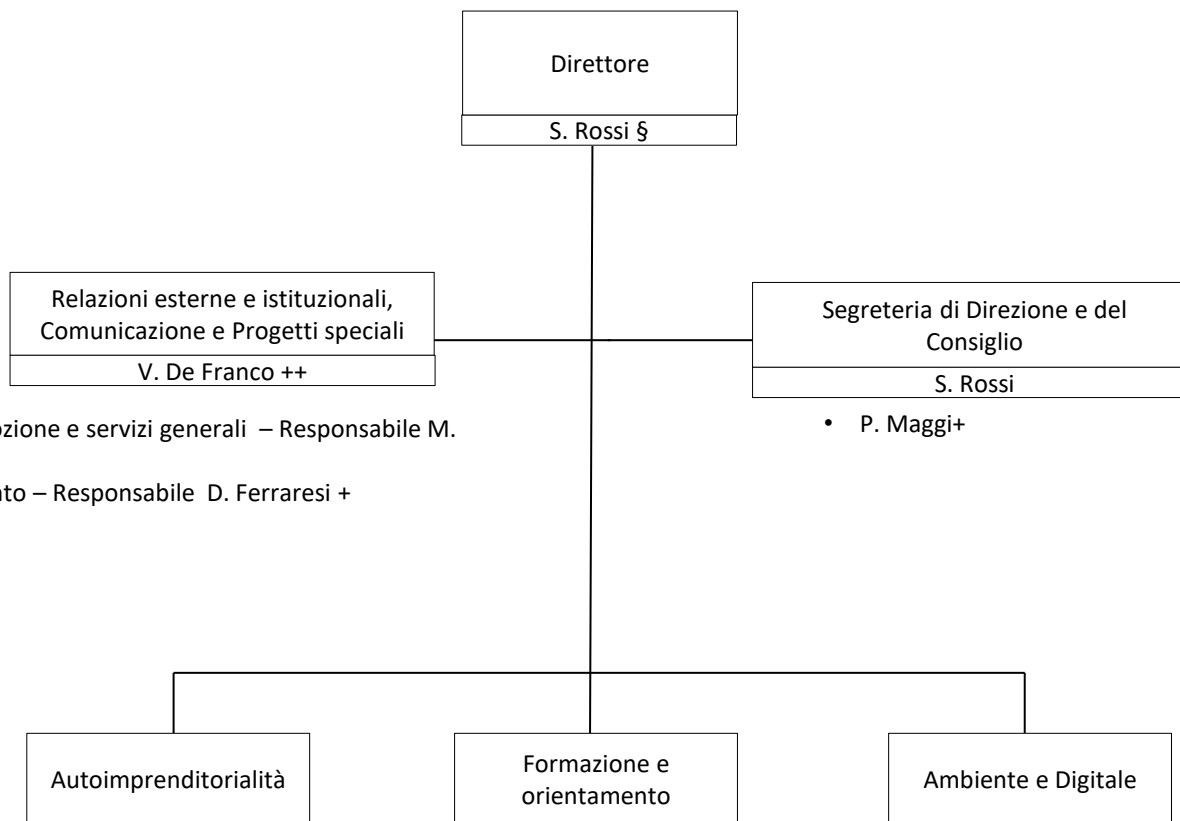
Direttore

S. Rossi §

Relazioni esterne e istituzionali, Comunicazione e Progetti speciali

V. De Franco ++

zione e servizi generali – Responsabile M.

nto – Responsabile D. Ferraresi +

Segreteria di Direzione e del Consiglio

S. Rossi

• P. Maggi+

Autoimprenditorialità

Formazione e orientamento

Ambiente e Digitale